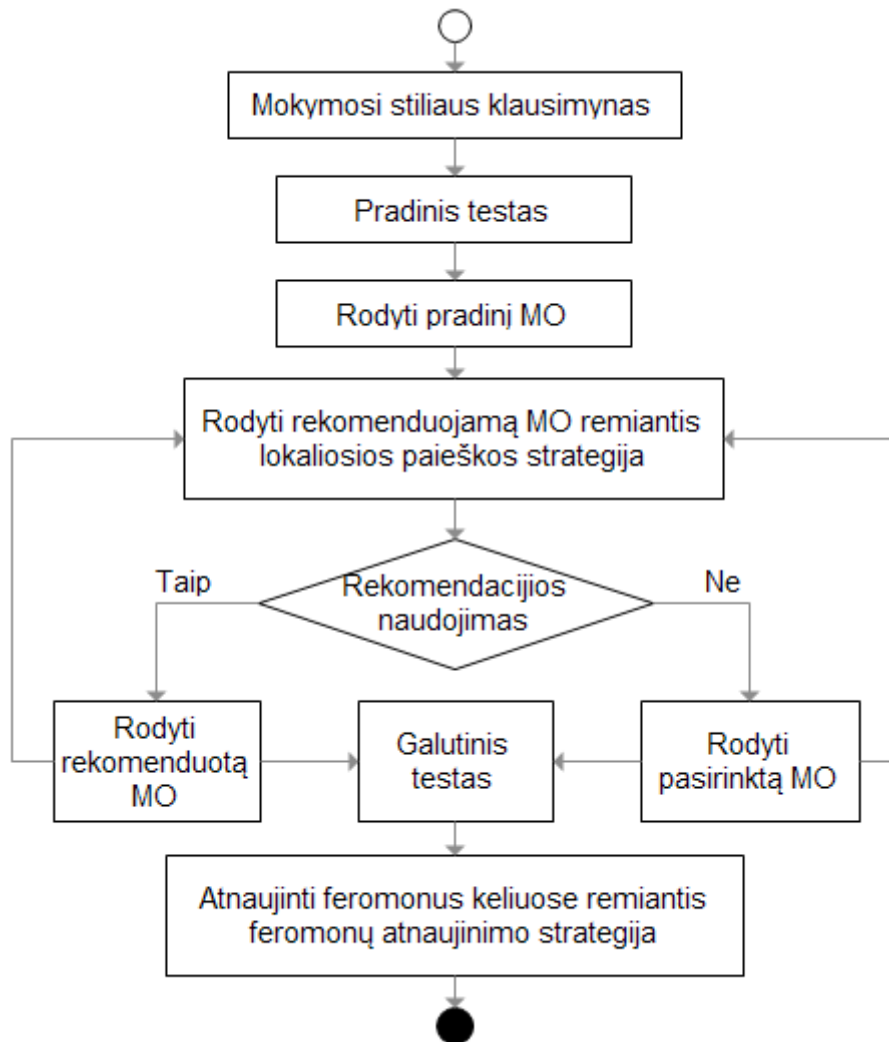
Mokymosi stiliaus klausimynas

Pradinis testas

Rodyti pradinį MO

Rodyti rekomenduojamą MO remiantis lokaliosios paieškos strategija

Taip

Rekomendacijios naudojimas

Ne

Rodyti rekomenduotą MO

Galutinis testas

Rodyti pasirinktą MO

Atnaujinti feromonus keliuose remiantis feromonų atnaujinimo strategija